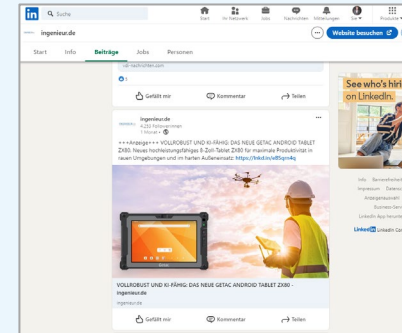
Suche

Start Ihr Netzwerk Jobs Nachrichten Mitteilungen Sie Produkte

ingenieur.de

Website besuchen

Start Info Beiträge Jobs Personen

vdi-nachrichten.com

5

Gefällt mir Kommentar Teilen

ingenieur.de
4.252 Follower:innen
1 Monat

+++Anzeige+++ VOLLROBUST UND KI-FÄHIG: DAS NEUE GETAC ANDROID TABLET ZX80. Neues hochleistungsfähiges 8-Zoll-Tablet ZX80 für maximale Produktivität in rauen Umgebungen und im harten Außeneinsatz: https://lnkd.in/e85qm4q

VOLLROBUST UND KI-FÄHIG: DAS NEUE GETAC ANDROID TABLET ZX80 - ingenieur.de

ingenieur.de

Gefällt mir Kommentar Teilen

See who's hiri on LinkedIn.

Info Barrierefreihei
Impressum Datensc
Anzeigenauswahl W
Business-Dien
LinkedIn App herunte

LinkedIn LinkedIn Co